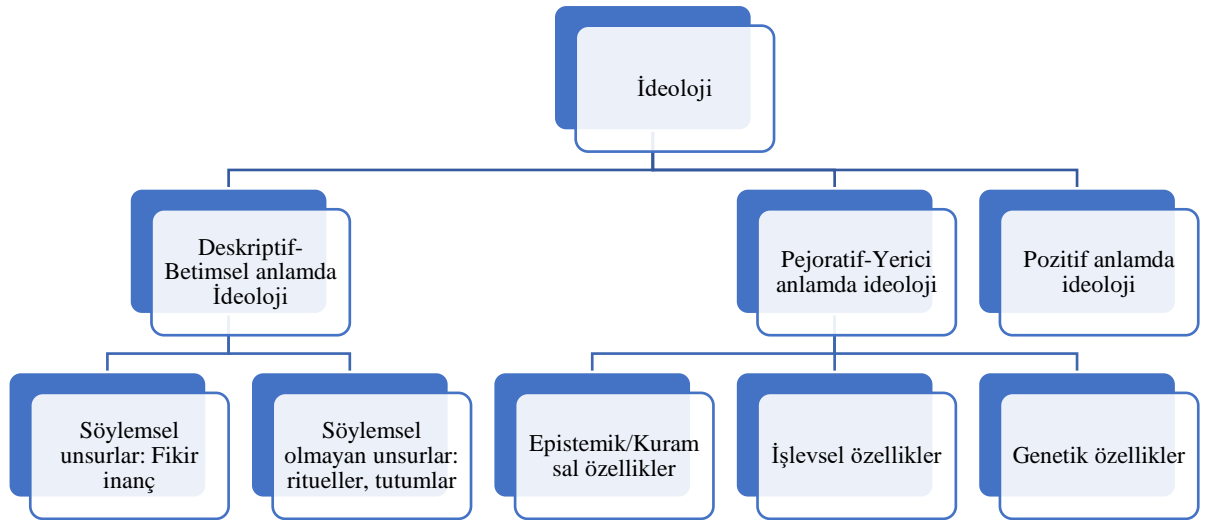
İdeoloji

Deskriptif-Betimsel anlamda İdeoloji

Pejoratif-Yerici anlamda ideoloji

Pozitif anlamda ideoloji

Söylemsel unsurlar: Fikir inanç

Söylemsel olmayan unsurlar: ritueller, tutumlar

Epistemik/Kuramsal özellikler

İşlevsel özellikler

Genetik özellikler